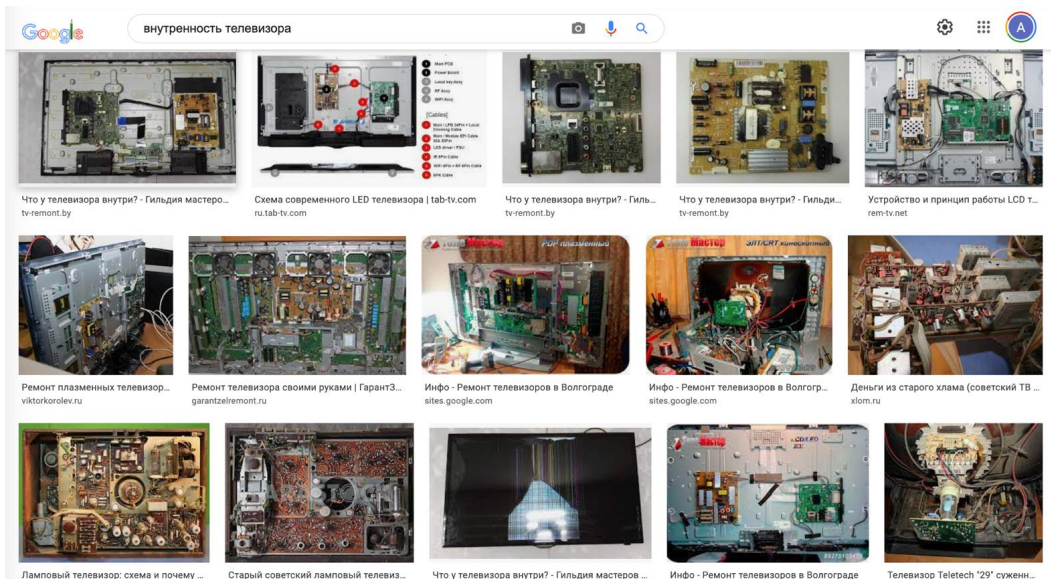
Google

внутренность телевизора

A

Main PCB
Power Board
Local Key Assy
RF Assy
WiFi Assy
[Cables]

Что у телевизора внутри? - Гильдия мастеро...
tv-remont.by

Схема современного LED телевизора | tab-tv.com
ru.tab-tv.com

Что у телевизора внутри? - Гиль...
tv-remont.by

Что у телевизора внутри? - Гильди...
tv-remont.by

Устройство и принцип работы LCD т...
rem-tv.net

PDP плазменный

ЭЛТ/CRT кинескопный

Мастер

Ремонт плазменных телевизор...
viktorkorolev.ru

Ремонт телевизора своими руками | ГарантЗ...
garantzelremont.ru

Инфо - Ремонт телевизоров в Волгограде
sites.google.com

Инфо - Ремонт телевизоров в Волгогр...
sites.google.com

Деньги из старого хлама (советский ТВ ...
xlom.ru

Мастер

Ламповый телевизор: схема и почему ...

Старый советский ламповый телевиз...

Что у телевизора внутри? - Гильдия мастеров ...

Инфо - Ремонт телевизоров в Волгограде

Телевизор Teletech "29" сужен...